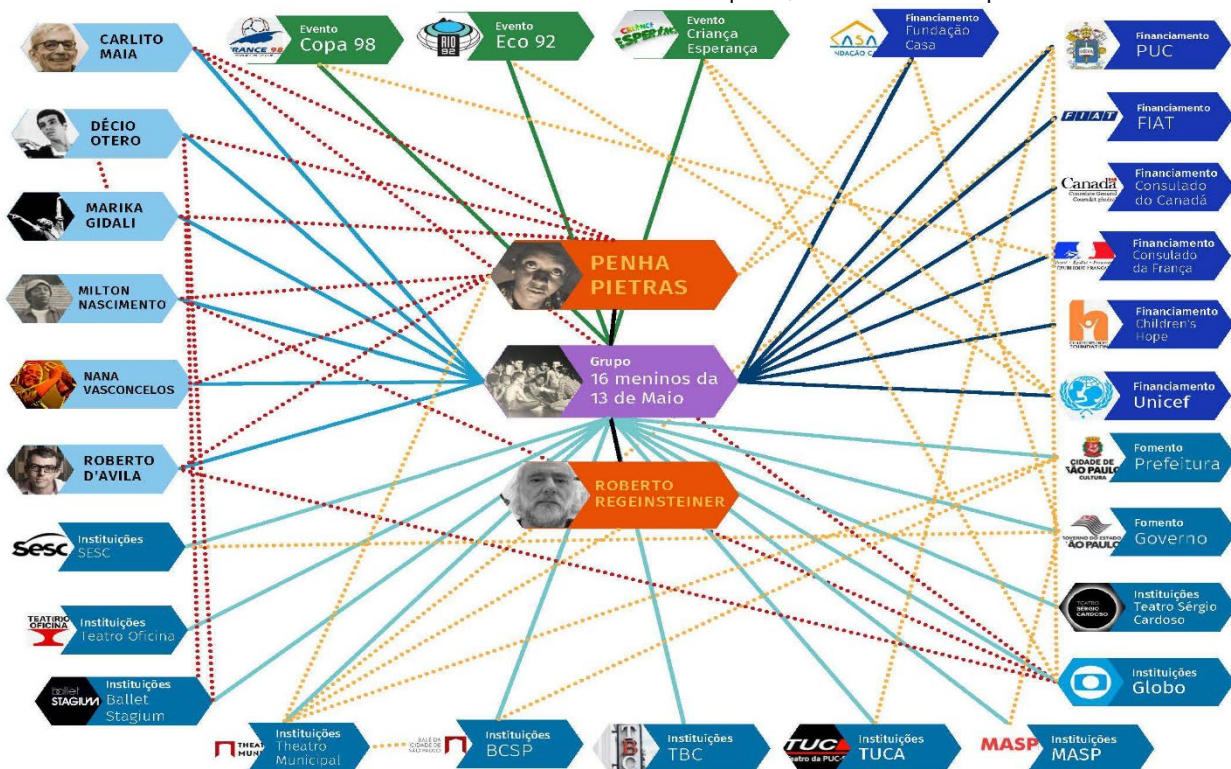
CARLITO MAIA

FRANCE 98
Evento
Copa 98

RIO 92
Evento
Eco 92

CRIANÇA ESPERANÇA
Evento
Criança Esperança

CASA
Financiamento
Fundação Casa

Financiamento
PUC

DÉCIO OTERO

FIAT
Financiamento
FIAT

MARIKA GIDALI

Canada
Financiamento
Consulado do Canadá

PENHA PIETRAS

Financiamento
Consulado da França

MILTON NASCIMENTO

Financiamento
Children's Hope

Grupo
16 meninos da 13 de Maio

NANA VASCONCELOS

Financiamento
Unicef

ROBERTO D'AVILA

CIDADE DE SÃO PAULO CULTURA
Fomento
Prefeitura

ROBERTO REGEINSTEINER

sesc
Instituições
SESC

GOVERNO DO ESTADO SÃO PAULO
Fomento
Governo

TEATRO OFICINA
Instituições
Teatro Oficina

TEATRO SÉRGIO CARDOSO
Instituições
Teatro Sérgio Cardoso

ballet STAGIUM
Instituições
Ballet Stagium

Instituições
Globo

THEATRO MUNICIPAL
Instituições
Theatro Municipal

BALÉ DA CIDADE DE SÃO PAULO
Instituições
BCSP

Instituições
TBC

TUCA Teatro da PUC-SP
Instituições
TUCA

MASP
Instituições
MASP